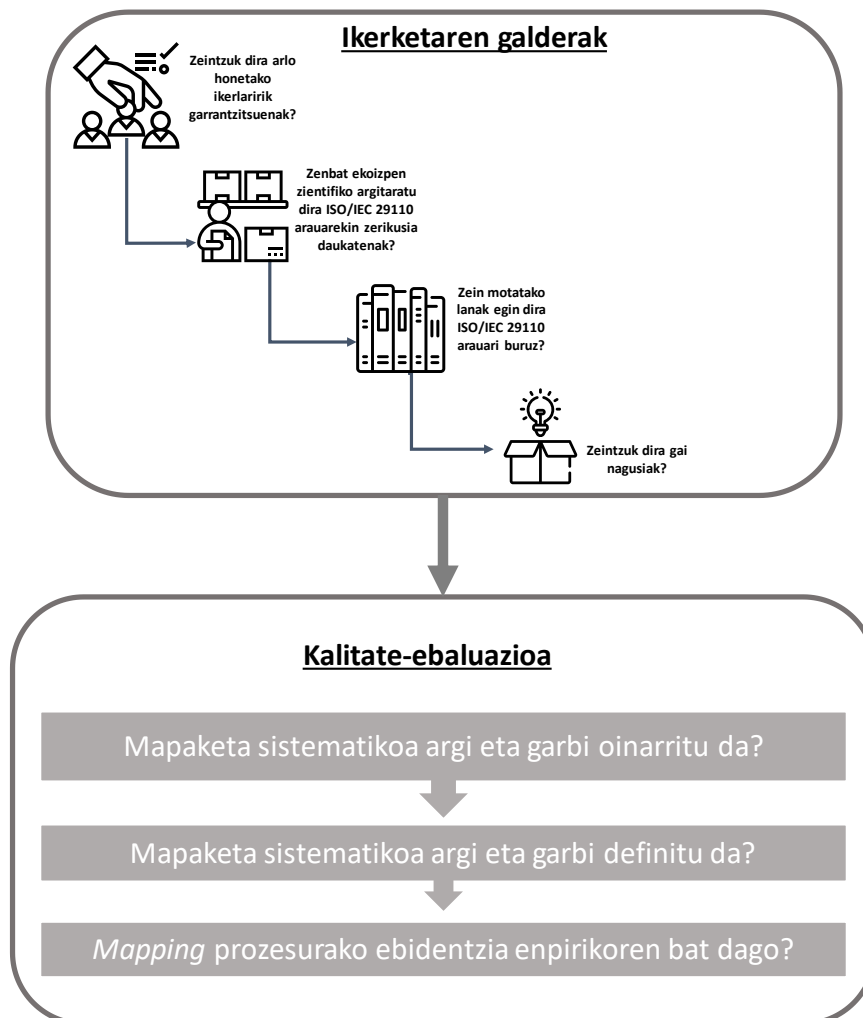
Ikerketaren galderak

Zeintzuk dira arlo honetako ikerlaririk garrantzitsuenak?

Zenbat ekoizpen zientifiko argitaratu dira ISO/IEC 29110 arauarekin zerikusia daukatenak?

Zein motatako lanak egin dira ISO/IEC 29110 arauari buruz?

Zeintzuk dira gai nagusiak?

Kalitate-ebaluazioa

Mapaketa sistematikoa argi eta garbi oinarritu da?

Mapaketa sistematikoa argi eta garbi definitu da?

Mapping prozesurako ebidentzia enpirikoren bat dago?